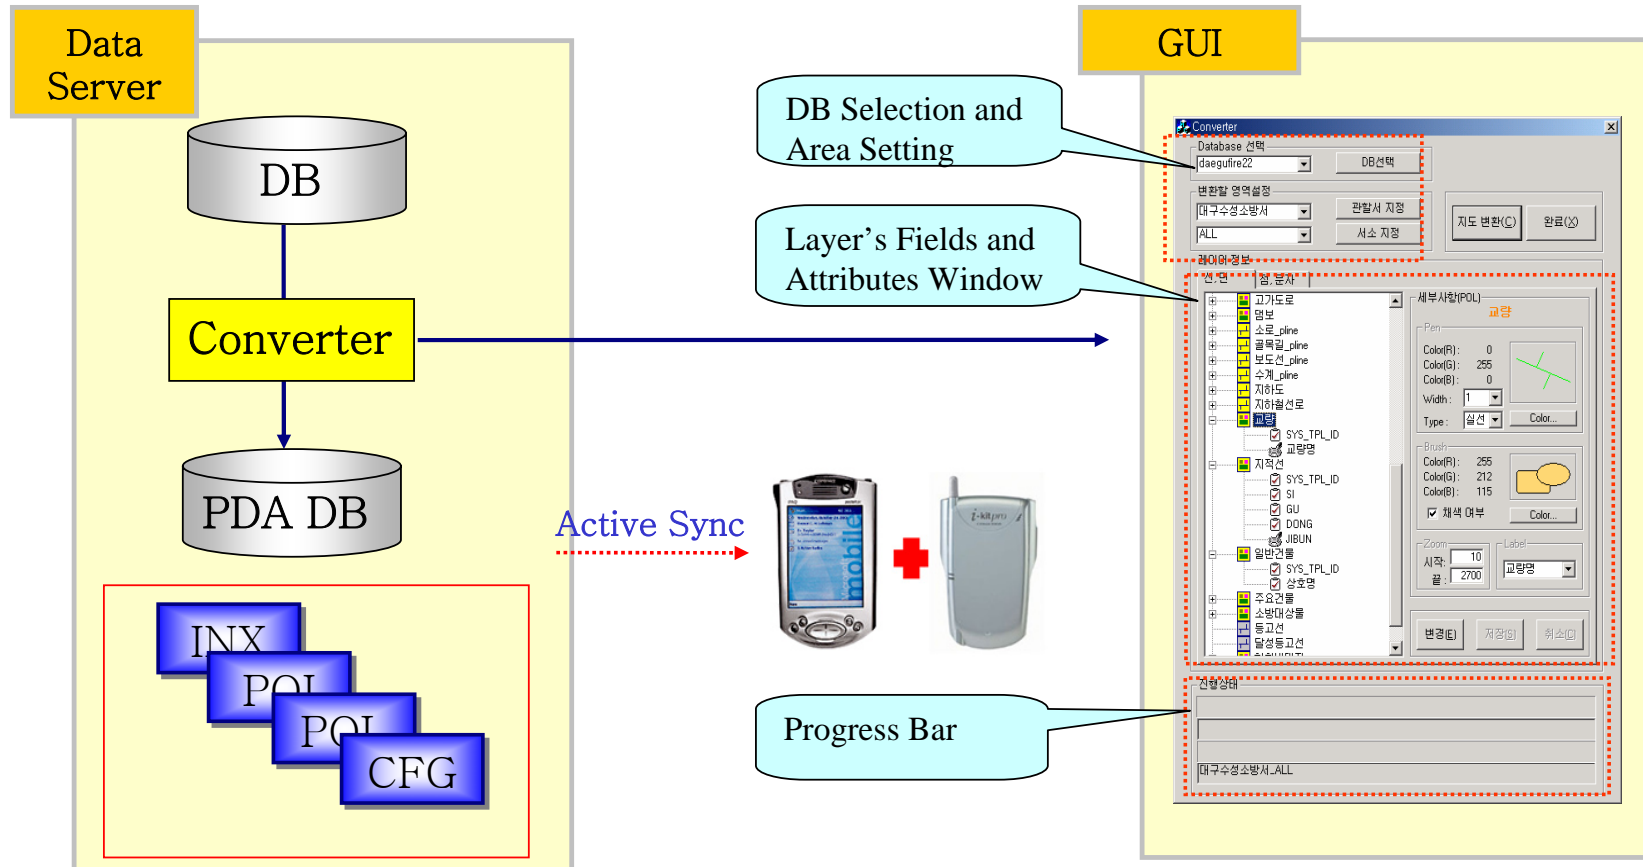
Data Server

DB

Converter

PDA DB

INX
POI
POI
CFG

Active Sync

GUI

DB Selection and Area Setting

Layer's Fields and Attributes Window

Progress Bar

Converter
Database 선택
daegufire22
DB선택
변환할 영역설정
대구수성소방서
관할서 지정
ALL
서소 지정
지도 변환(C)
완료(X)
레이어 정보
선,면
점,문자
고가도로
댐보
소로_pline
골목길_pline
보도선_pline
수계_pline
지하도
지하철선로
교량
SYS_TPL_ID
교량명
지적선
SYS_TPL_ID
SI
GU
DONG
JIBUN
일반건물
SYS_TPL_ID
상호명
주요건물
소방대상물
등고선
달성등고선
세부사항(POL)
교량
Pen
Color(R): 0
Color(G): 255
Color(B): 0
Width: 1
Type: 실선
Color...
Brush
Color(R): 255
Color(G): 212
Color(B): 115
채색 여부
Color...
Zoom
시작: 10
끝: 2700
Label
교량명
변경(E)
저장(S)
취소(C)
진행상태
대구수성소방서_ALL